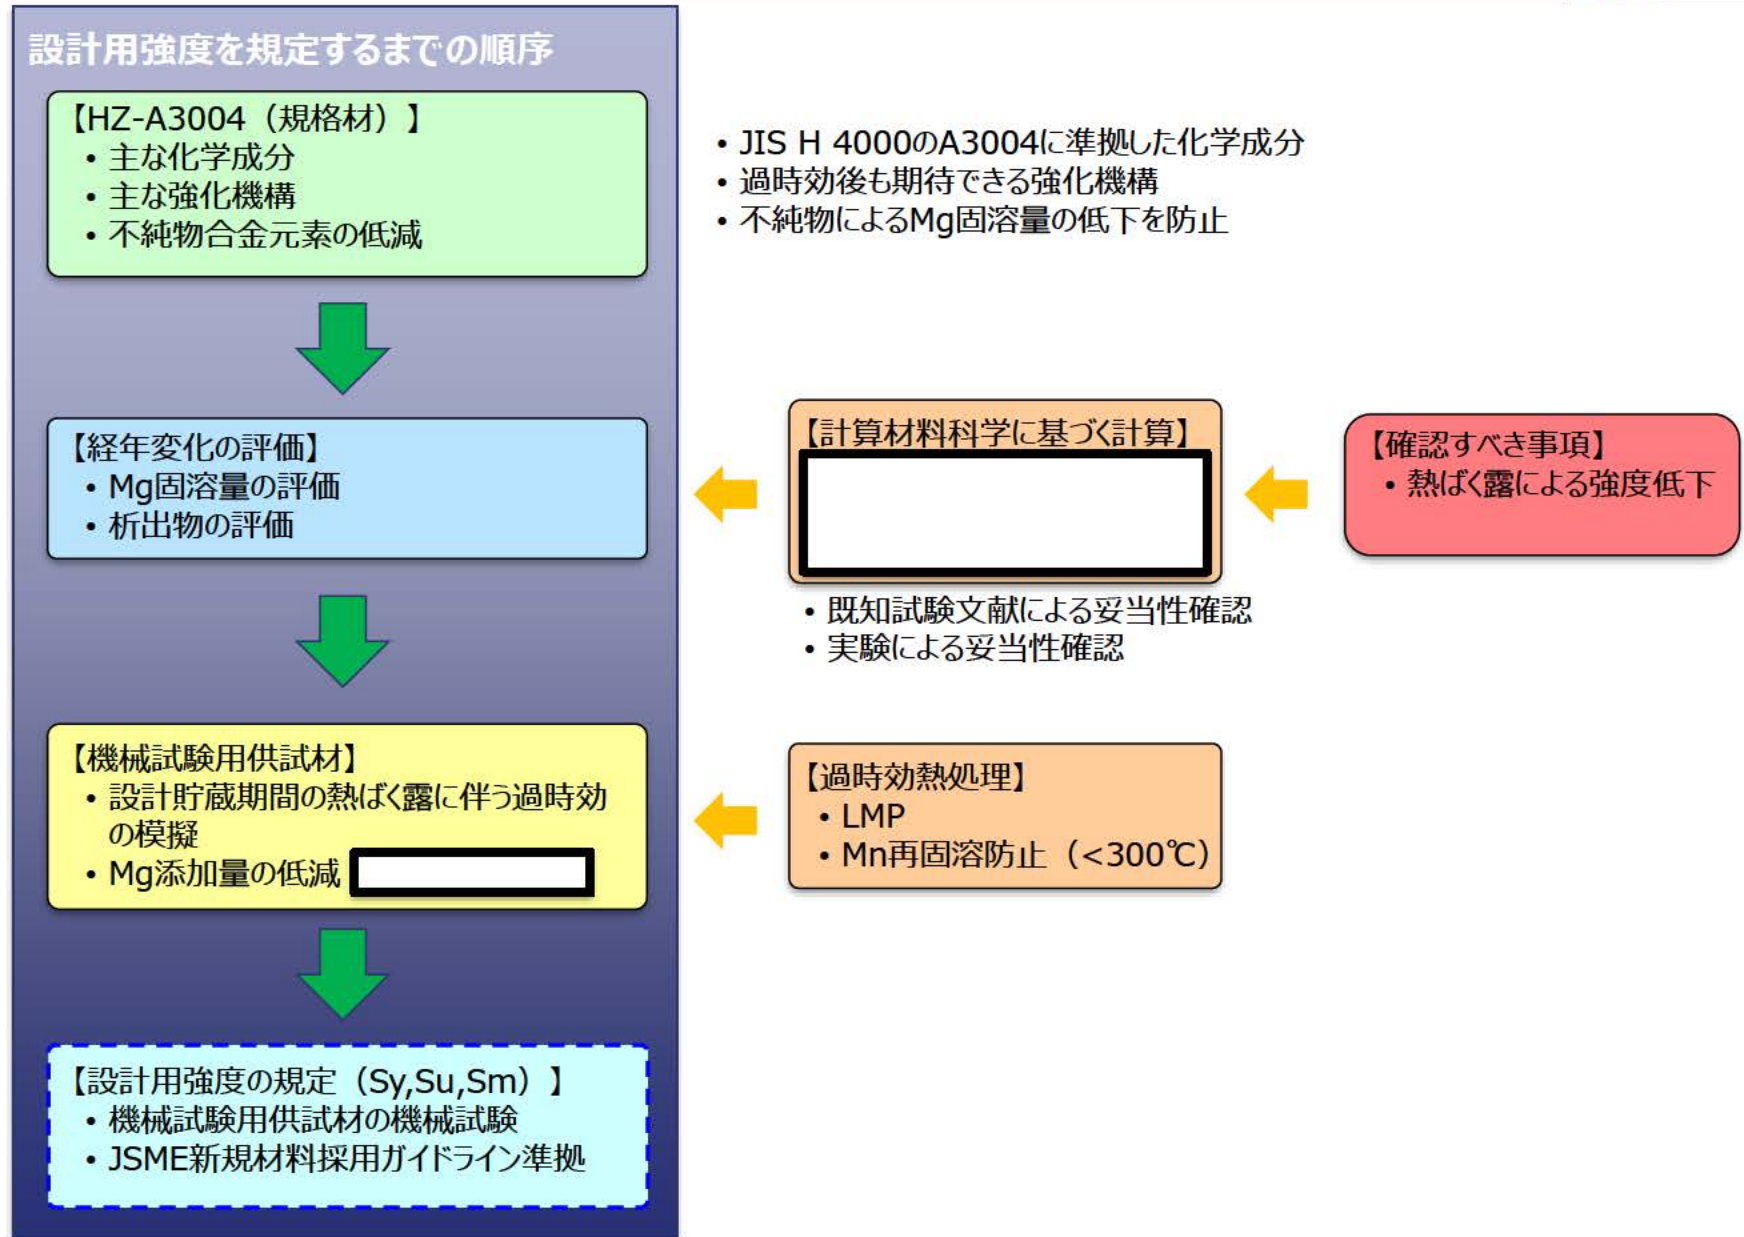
設計用強度を規定するまでの順序

【HZ-A3004（規格材）】
• 主な化学成分
• 主な強化機構
• 不純物合金元素の低減

• JIS H 4000のA3004に準拠した化学成分
• 過時効後も期待できる強化機構
• 不純物によるMg固溶量の低下を防止

【経年変化の評価】
• Mg固溶量の評価
• 析出物の評価

【計算材料科学に基づく計算】

• 既知試験文献による妥当性確認
• 実験による妥当性確認

【確認すべき事項】
• 熱ばく露による強度低下

【機械試験用供試材】
• 設計貯蔵期間の熱ばく露に伴う過時効の模擬
• Mg添加量の低減

【過時効熱処理】
• LMP
• Mn再固溶防止（<300℃）

【設計用強度の規定（Sy,Su,Sm）】
• 機械試験用供試材の機械試験
• JSME新規材料採用ガイドライン準拠